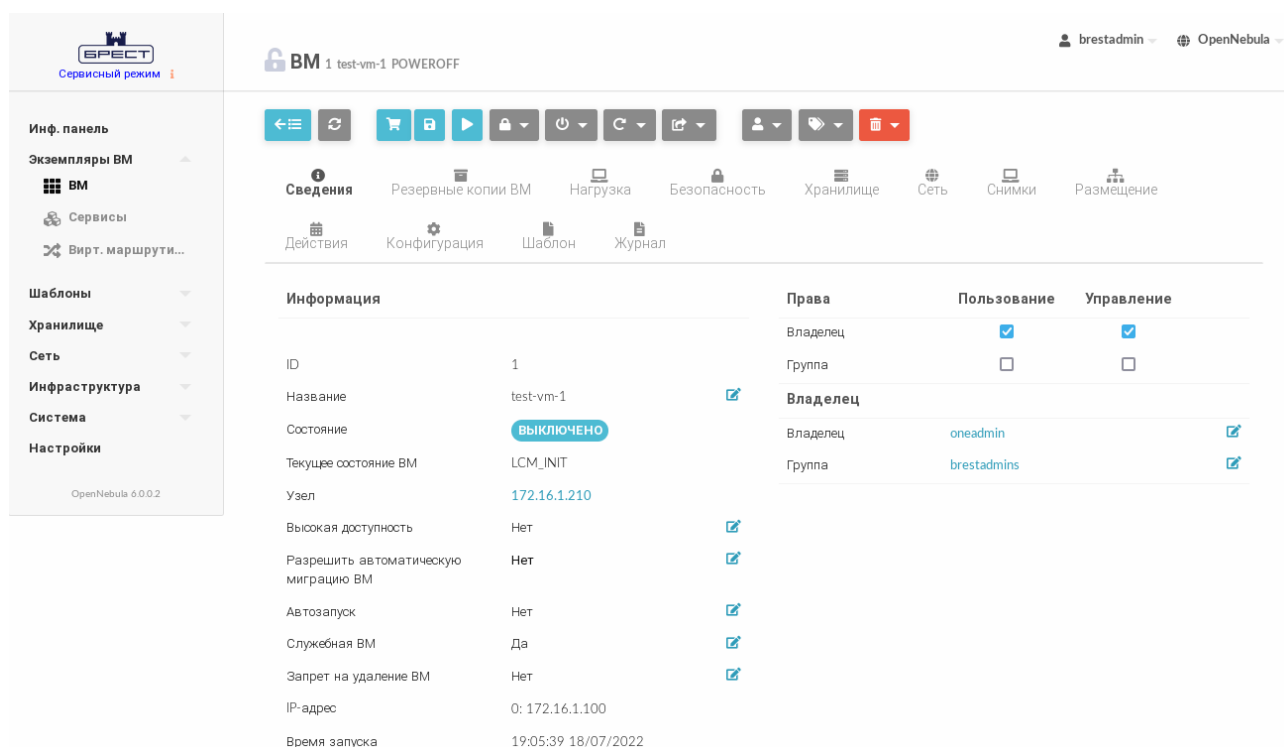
БРЕСТ
Сервисный режим

ВМ 1 test-vm-1 POWEROFF

brestadmin OpenNebula

Инф. панель
Экземпляры ВМ
ВМ
Сервисы
Вирт. маршрути...
Шаблоны
Хранилище
Сеть
Инфраструктура
Система
Настройки

OpenNebula 6.0.0.2

Сведения Резервные копии ВМ Нагрузка Безопасность Хранилище Сеть Снимки Размещение
Действия Конфигурация Шаблон Журнал

Информация

| | |
|---|---|
| ID | 1 |
| Название | test-vm-1 |
| Состояние | ВЫКЛЮЧЕНО |
| Текущее состояние ВМ | LCM_INIT |
| Узел | 172.16.1.210 |
| Высокая доступность | Нет |
| Разрешить автоматическую миграцию ВМ | Нет |
| Автозапуск | Нет |
| Служебная ВМ | Да |
| Запрет на удаление ВМ | Нет |
| IP-адрес | 0: 172.16.1.100 |
| Время запуска | 19:05:39 18/07/2022 |

| Права | Пользование | Управление |
|---|---|---|
| Владелец | ☑ | ☑ |
| Группа | ☐ | ☐ |

Владелец

| | |
|---|---|
| Владелец | oneadmin |
| Группа | brestadmins |